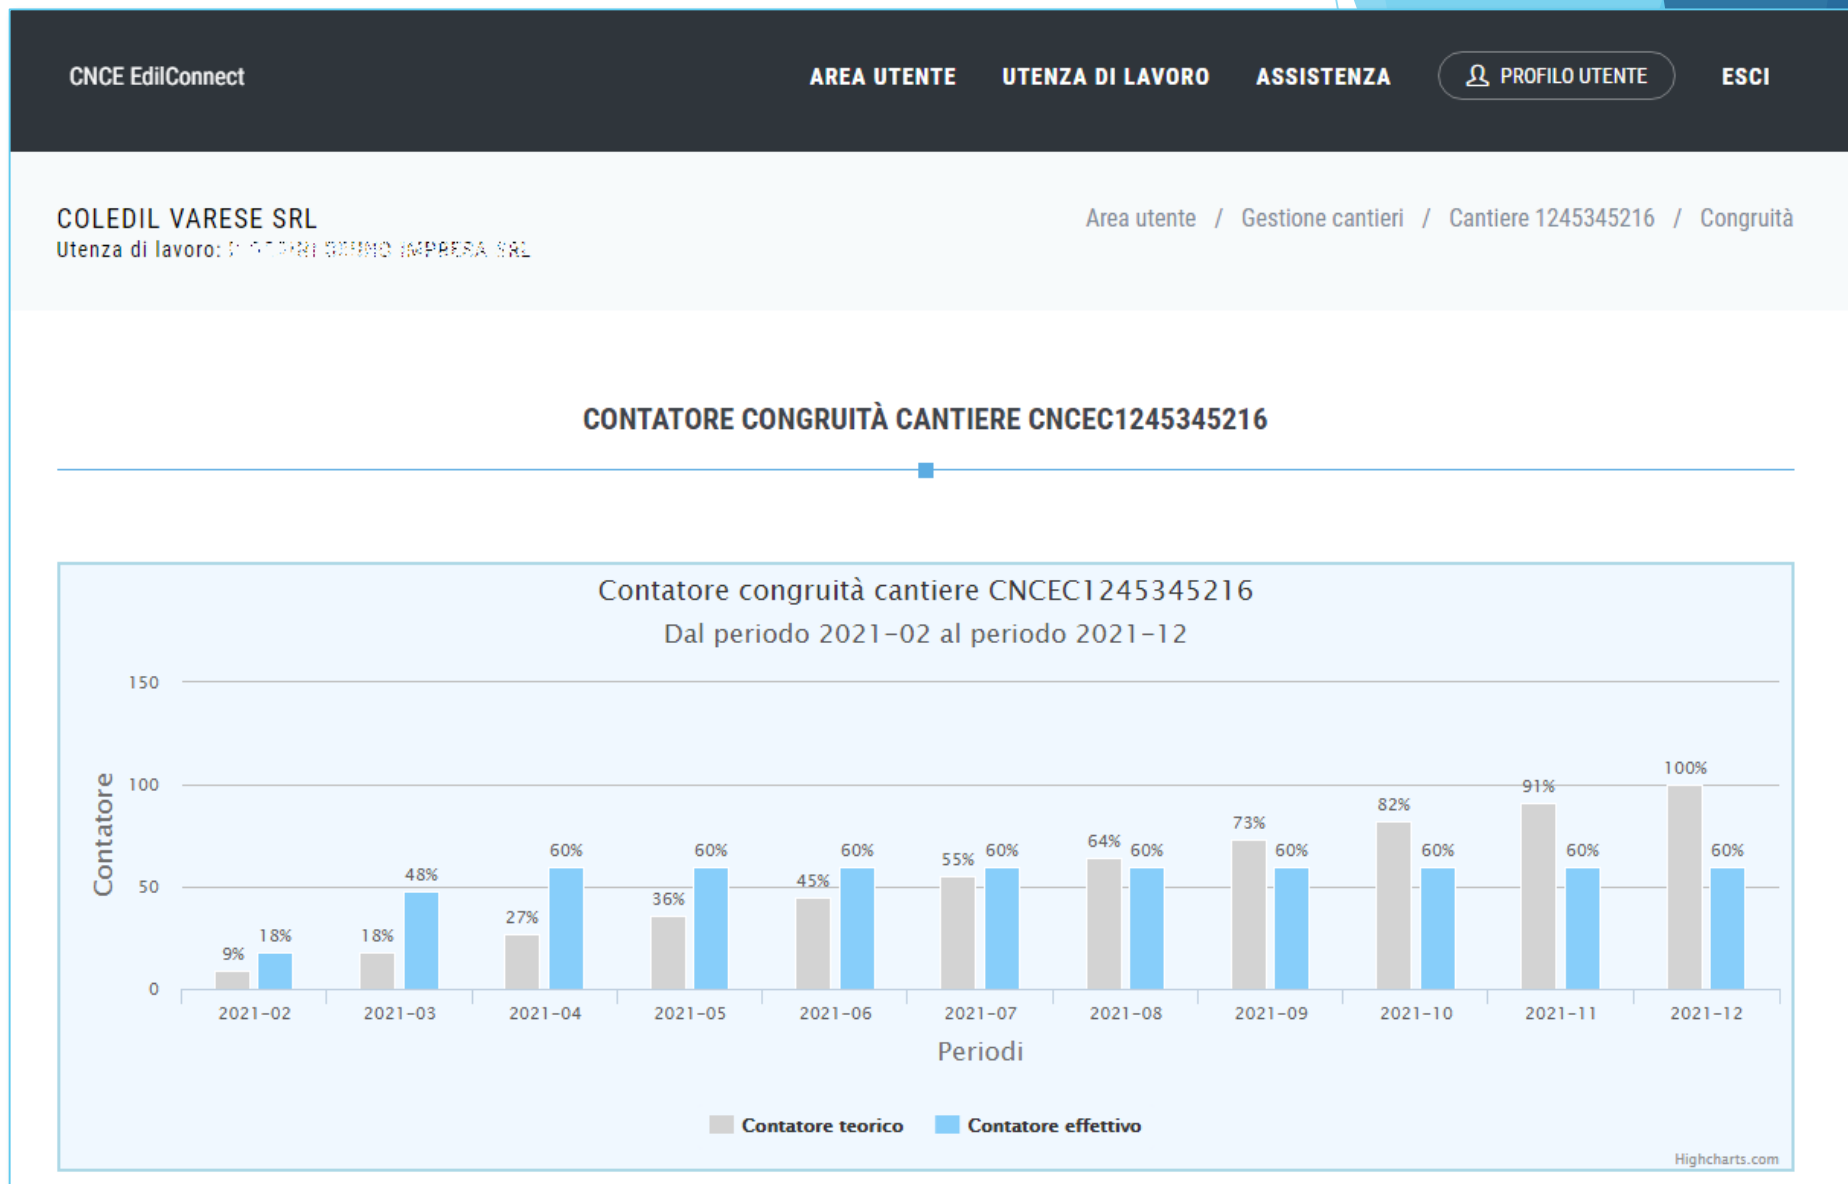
CNCE EdilConnect

AREA UTENTE UTENZA DI LAVORO ASSISTENZA PROFILO UTENTE ESCI

COLEDIL VARESE SRL
Utenza di lavoro: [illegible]

Area utente / Gestione cantieri / Cantiere 1245345216 / Congruità

CONTATORE CONGRUITÀ CANTIERE CNCEC1245345216

Contatore congruità cantiere CNCEC1245345216
Dal periodo 2021-02 al periodo 2021-12

Contatore

150
100
50
0

9% 18%
18% 48%
27% 60%
36% 60%
45% 60%
55% 60%
64% 60%
73% 60%
82% 60%
91% 60%
100% 60%

2021-02 2021-03 2021-04 2021-05 2021-06 2021-07 2021-08 2021-09 2021-10 2021-11 2021-12

Periodi

Contatore teorico Contatore effettivo

Highcharts.com